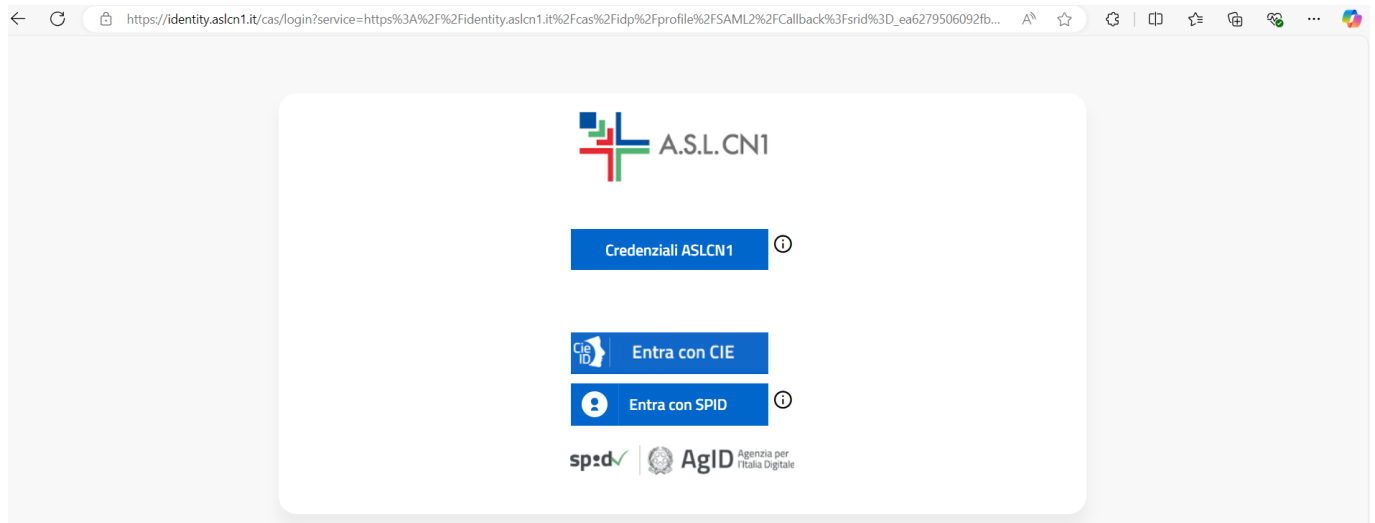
https://identity.aslcn1.it/cas/login?service=https%3A%2F%2Fidentity.aslcn1.it%2Fcas%2Fidp%2Fprofile%2FSAML2%2FCallback%3Fsrid%3D_ea6279506092fb...

A.S.L. CN1

Credenziali ASLCN1

Cie ID

Entra con CIE

Entra con SPID

spid

AgID Agenzia per l'Italia Digitale